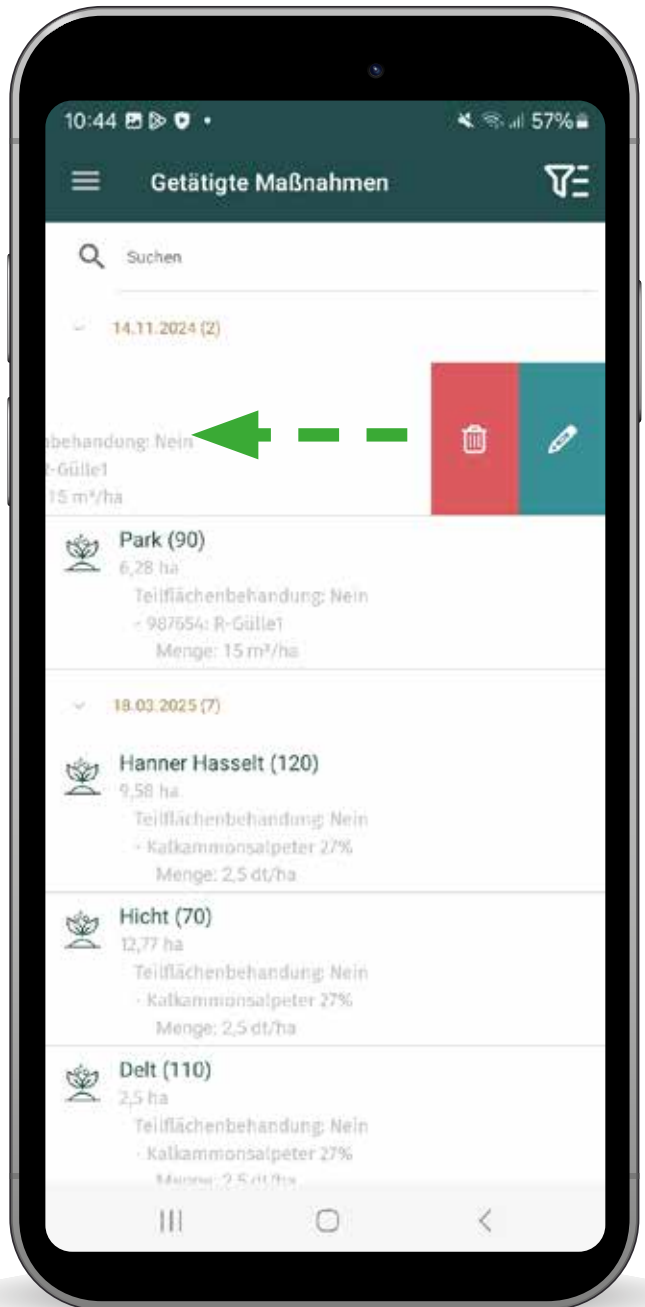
10:44 57%

Getätigte Maßnahmen

Suchen

14.11.2024 (2)

behandung: Nein
R-Gülle1
15 m³/ha

Park (90)
6,28 ha
Teilflächenbehandung: Nein
- 987654: R-Gülle1
Menge: 15 m³/ha

18.03.2025 (7)

Hanner Hasselt (120)
9,58 ha
Teilflächenbehandung: Nein
- Kalkammonsalpeter 27%
Menge: 2,5 dt/ha

Hicht (70)
12,77 ha
Teilflächenbehandung: Nein
- Kalkammonsalpeter 27%
Menge: 2,5 dt/ha

Delt (110)
2,5 ha
Teilflächenbehandung: Nein
- Kalkammonsalpeter 27%
Menge: 2,5 dt/ha